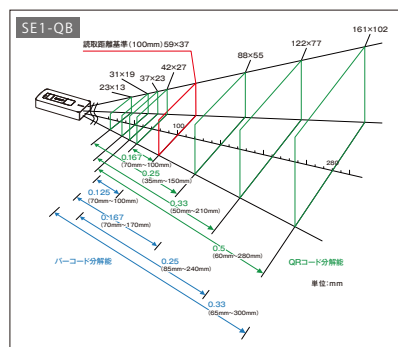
SE1-QB

読取距離基準(100mm)59×37

161×102

122×77

88×55

42×27

37×23

31×19

23×13

100

280

0.167
(70mm~100mm)

0.25
(35mm~150mm)

0.33
(50mm~210mm)

0.5
(60mm~280mm)

0.125
(70mm~100mm)

0.167
(70mm~170mm)

0.25
(85mm~240mm)

0.33
(65mm~300mm)

バーコード分解能

QRコード分解能

単位:mm